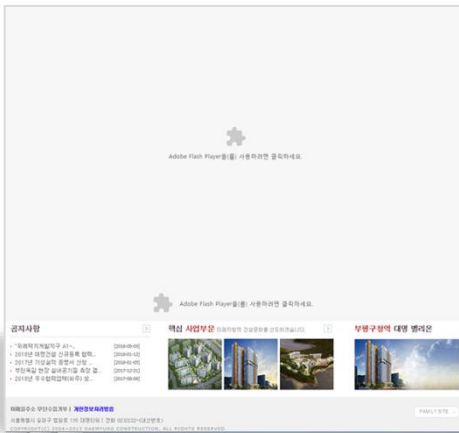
Adobe Flash Player을(를) 사용하려면 클릭하세요.

Adobe Flash Player을(를) 사용하려면 클릭하세요.

공지사항

· "위례택지개발지구 A1-... [2018-05-09]
· 2018년 대명건설 신규등록 협력... [2018-01-12]
· 2017년 각양실적 종별서 선정 ... [2018-01-05]
· 부천옥길 현장 설내공기질 측정 결... [2017-12-21]
· 2018년 우수협력업체(외주) 모... [2017-08-08]

핵심 사업부문 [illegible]

부평구청역 대명 벨리온

이메일주소 무단수집거부 | 개인정보처리방침

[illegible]

COPYRIGHT(C) 2004-2012 DAEMYUNG CONSTRUCTION. ALL RIGHTS RESERVED

FAMILY SITE